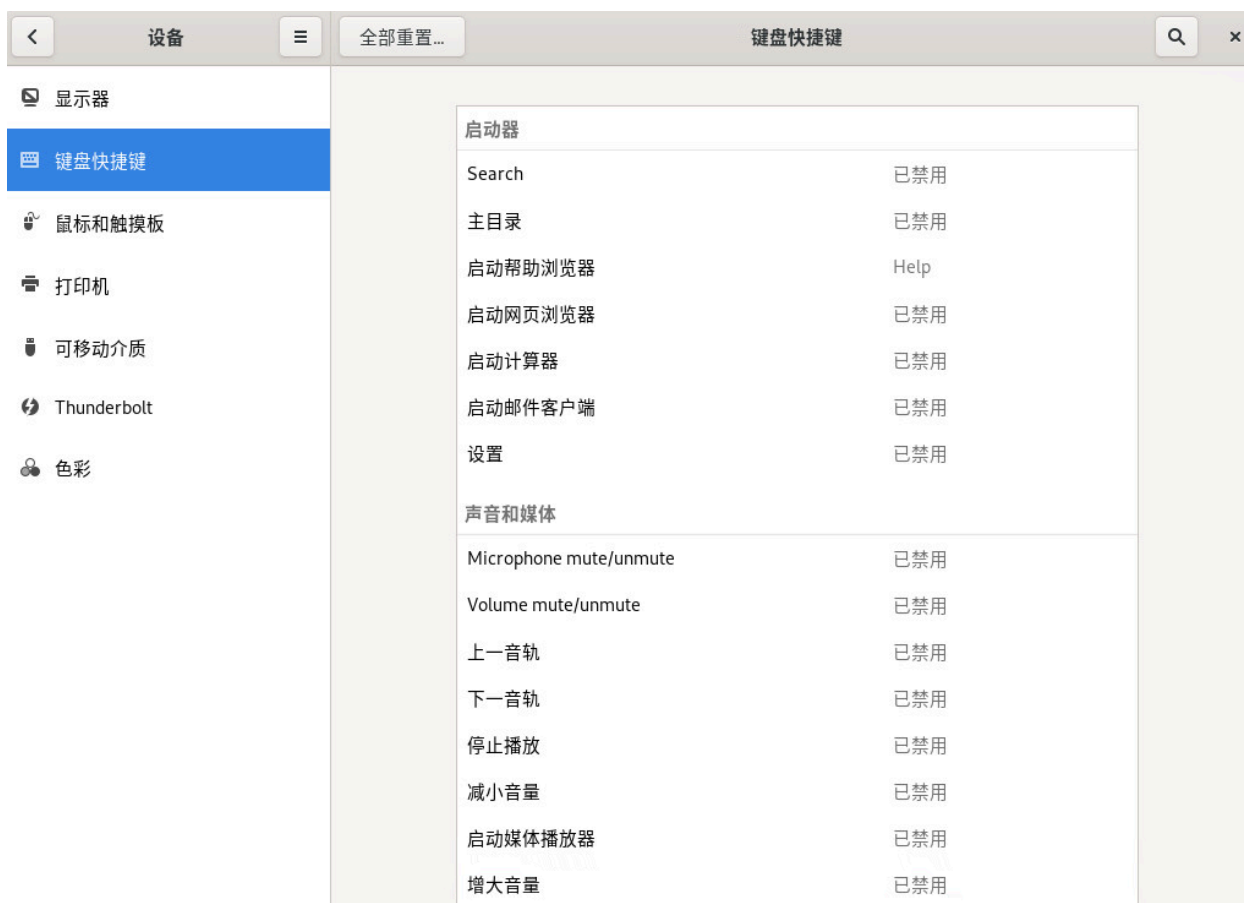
设备

全部重置...

键盘快捷键

显示器

键盘快捷键

鼠标和触摸板

打印机

可移动介质

Thunderbolt

色彩

启动器

| | |
|---|---|
| Search | 已禁用 |
| 主目录 | 已禁用 |
| 启动帮助浏览器 | Help |
| 启动网页浏览器 | 已禁用 |
| 启动计算器 | 已禁用 |
| 启动邮件客户端 | 已禁用 |
| 设置 | 已禁用 |

声音和媒体

| | |
|---|---|
| Microphone mute/unmute | 已禁用 |
| Volume mute/unmute | 已禁用 |
| 上一音轨 | 已禁用 |
| 下一音轨 | 已禁用 |
| 停止播放 | 已禁用 |
| 减小音量 | 已禁用 |
| 启动媒体播放器 | 已禁用 |
| 增大音量 | 已禁用 |